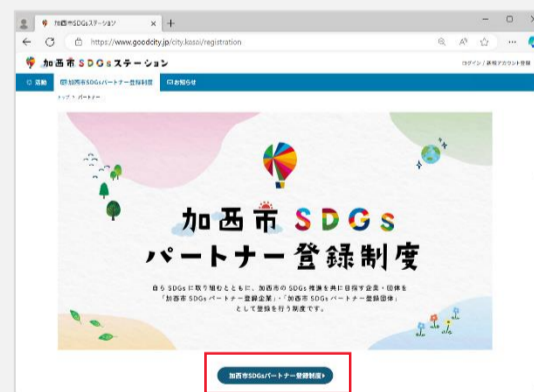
加西市SDGsステーション
https://www.gooddty.jp/city.kasai/registration
加西市SDGsステーション
ログイン / 新規アカウント登録
活動
加西市SDGsパートナー登録制度
お知らせ
トップ > パートナー
加西市SDGs
パートナー登録制度
自らSDGsに取り組むとともに、加西市のSDGs推進を共に目指す企業・団体を「加西市SDGsパートナー登録企業」・「加西市SDGsパートナー登録団体」として登録を行う制度です。
加西市SDGsパートナー登録制度 ▸